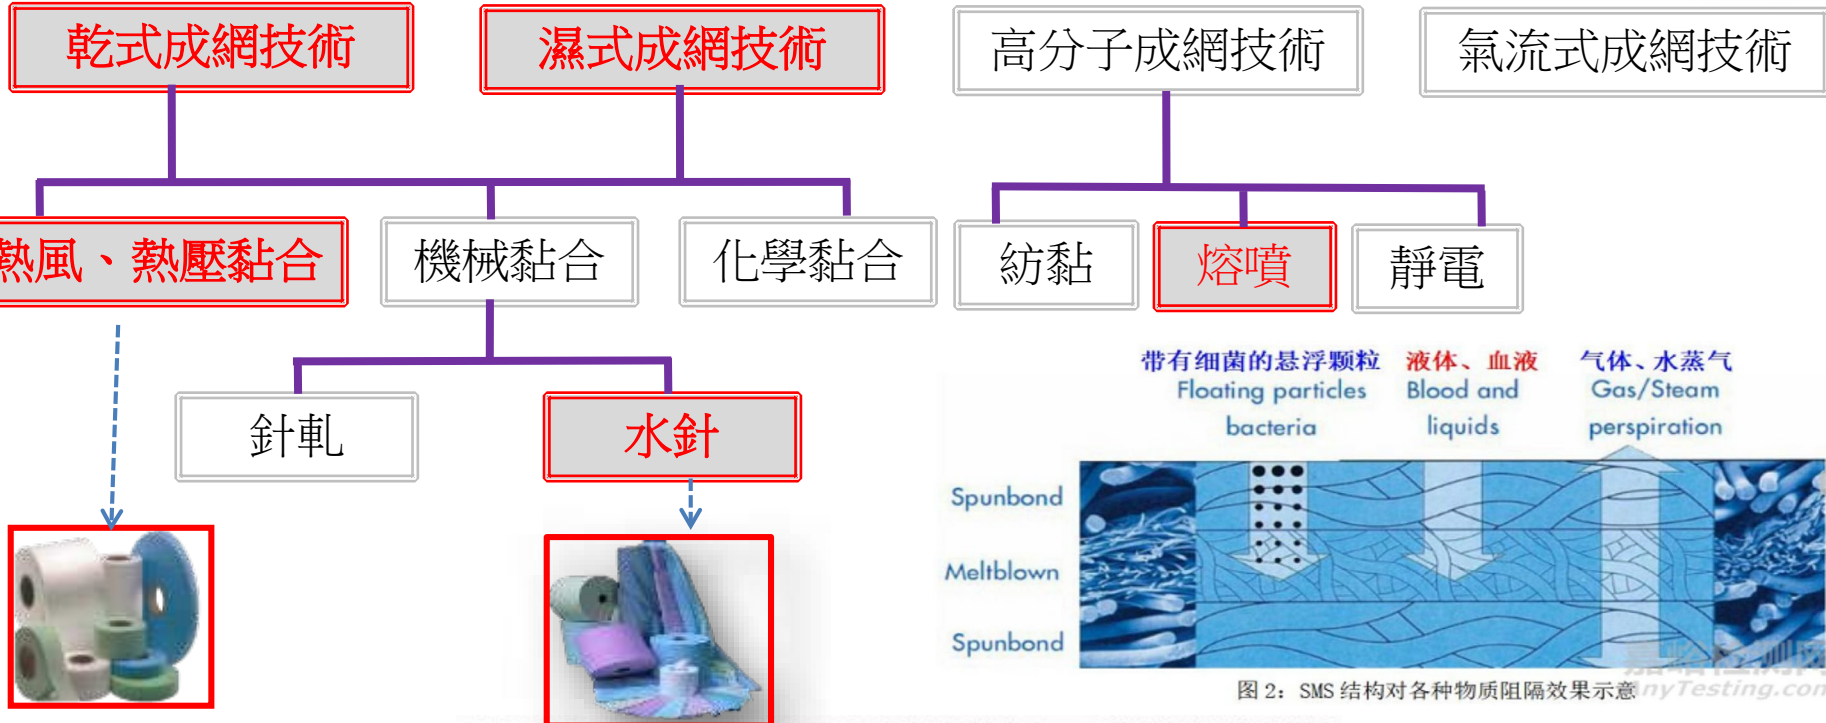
乾式成網技術

濕式成網技術

高分子成網技術

氣流式成網技術

熱風、熱壓黏合

機械黏合

化學黏合

紡黏

熔噴

靜電

針軋

水針

带有细菌的悬浮颗粒
Floating particles
bacteria

液体、血液
Blood and
liquids

气体、水蒸气
Gas/Steam
perspiration

Spunbond

Meltblown

Spunbond

图 2：SMS 结构对各种物质阻隔效果示意

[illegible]nyTesting.con